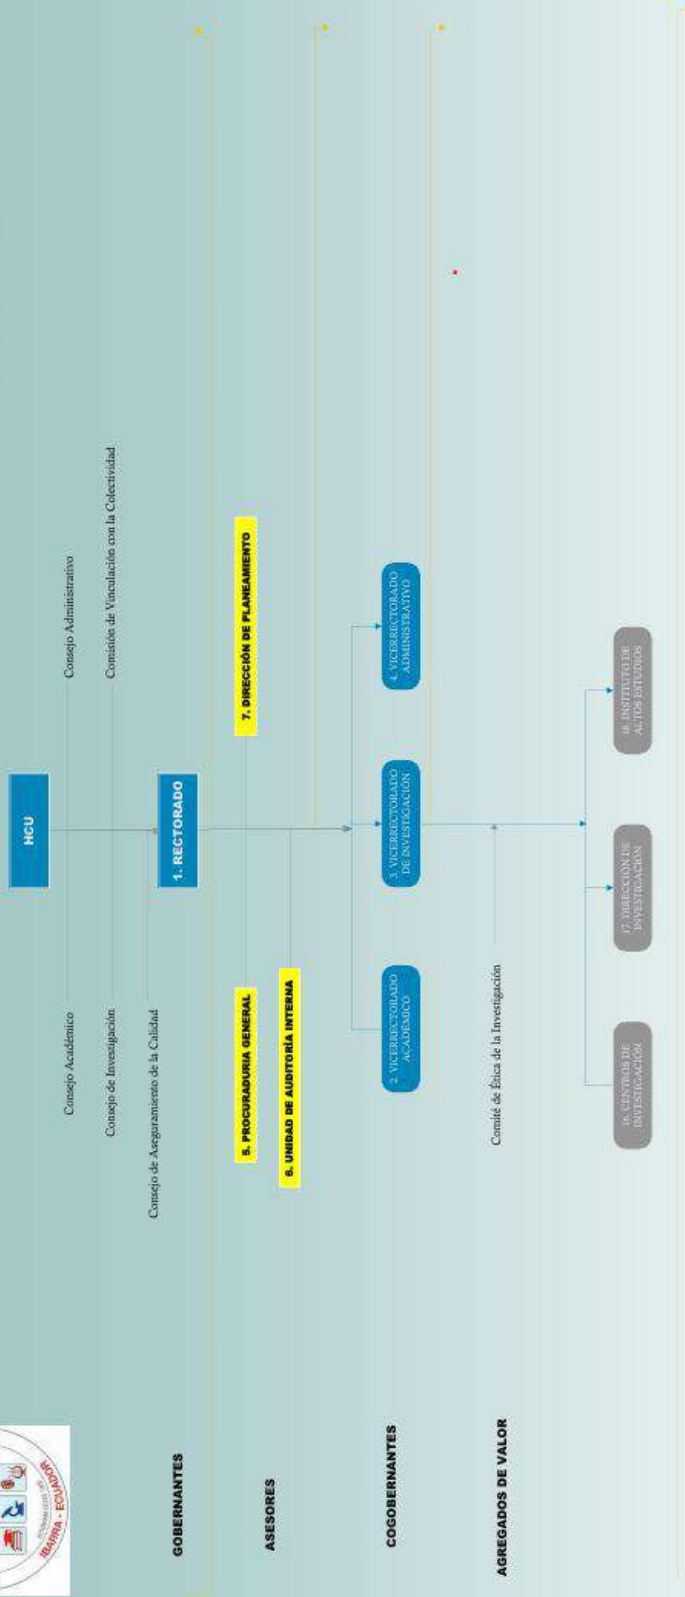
IBARRA - ECUADOR

GOBERNANTES

ASESORES

COGOBERNANTES

AGREGADOS DE VALOR

HCU

Consejo Académico

Consejo de Investigación

Consejo de Aseguramiento de la Calidad

Consejo Administrativo

Comisión de Vinculación con la Colectividad

1. RECTORADO

5. PROCURADURIA GENERAL

6. UNIDAD DE AUDITORÍA INTERNA

7. DIRECCIÓN DE PLANEAMIENTO

2. VICERRECTORADO ACADÉMICO

3. VICERRECTORADO DE INVESTIGACIÓN

4. VICERRECTORADO ADMINISTRATIVO

Comité de Ética de la Investigación

16. CENTROS DE INVESTIGACIÓN

17. DIRECCIÓN DE INVESTIGACIÓN

18. INSTITUTO DE ALTOS ESTUDIOS